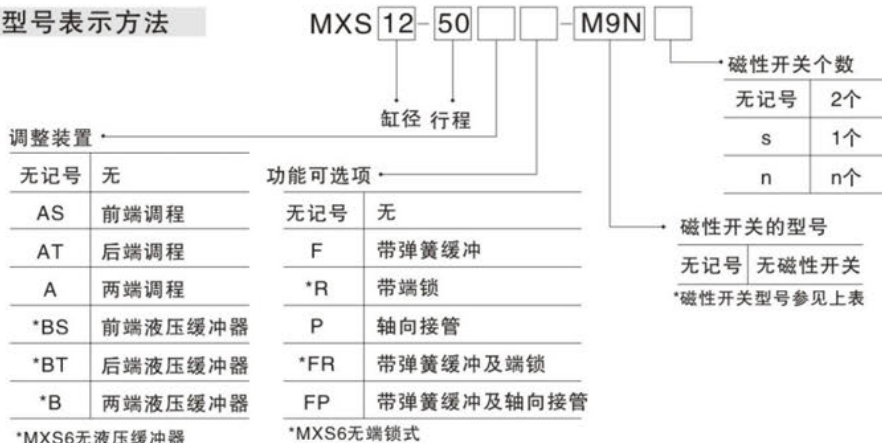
型号表示方法

MXS 12 - 50 - M9N

缸径 行程

磁性开关个数

| 无记号 | 2个 |
|---|---|
| s | 1个 |
| n | n个 |

调整装置

| 无记号 | 无 |
|---|---|
| AS | 前端调程 |
| AT | 后端调程 |
| A | 两端调程 |
| *BS | 前端液压缓冲器 |
| *BT | 后端液压缓冲器 |
| *B | 两端液压缓冲器 |

*MXS6无液压缓冲器

功能可选项

| 无记号 | 无 |
|---|---|
| F | 带弹簧缓冲 |
| *R | 带端锁 |
| P | 轴向接管 |
| *FR | 带弹簧缓冲及端锁 |
| FP | 带弹簧缓冲及轴向接管 |

*MXS6无端锁式

磁性开关的型号

| 无记号 | 无磁性开关 |
|---|---|

*磁性开关型号参见上表